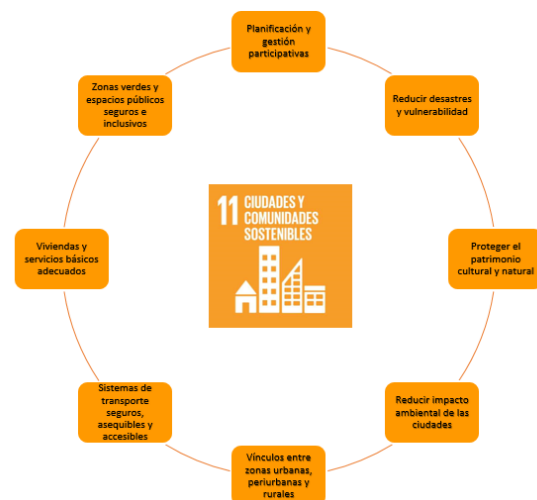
Planificación y gestión participativas

Reducir desastres y vulnerabilidad

Proteger el patrimonio cultural y natural

Reducir impacto ambiental de las ciudades

Vínculos entre zonas urbanas, periurbanas y rurales

Sistemas de transporte seguros, asequibles y accesibles

Viviendas y servicios básicos adecuados

Zonas verdes y espacios públicos seguros e inclusivos

11 CIUDADES Y COMUNIDADES SOSTENIBLES